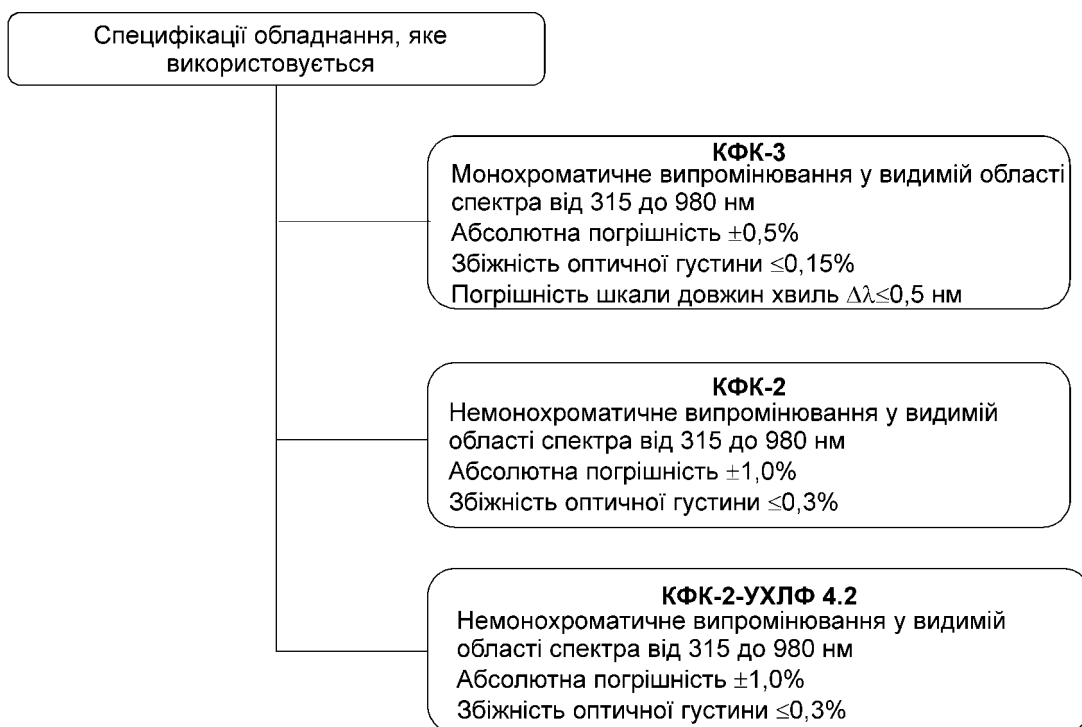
Специфікації обладнання, яке використовується

**КФК-3**
Монохроматичне випромінювання у видимій області спектра від 315 до 980 нм
Абсолютна погрішність $\pm0,5\%$
Збіжність оптичної густини $\leq0,15\%$
Погрішність шкали довжин хвиль $\Delta\lambda\leq0,5$ нм

**КФК-2**
Немонохроматичне випромінювання у видимій області спектра від 315 до 980 нм
Абсолютна погрішність $\pm1,0\%$
Збіжність оптичної густини $\leq0,3\%$

**КФК-2-УХЛФ 4.2**
Немонохроматичне випромінювання у видимій області спектра від 315 до 980 нм
Абсолютна погрішність $\pm1,0\%$
Збіжність оптичної густини $\leq0,3\%$